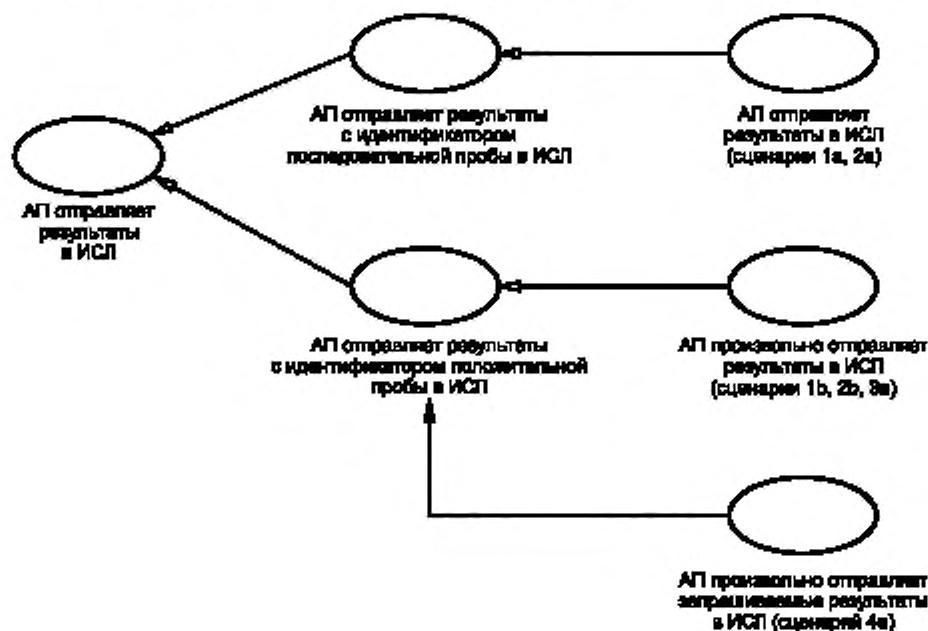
АП отправляет результаты с идентификатором последовательной пробы в ИСЛ

АП отправляет результаты в ИСЛ (сценарии 1а, 2а)

АП отправляет результаты в ИСЛ

АП отправляет результаты с идентификатором положительной пробы в ИСЛ

АП произвольно отправляет результаты в ИСЛ (сценарии 1b, 2b, 3а)

АП произвольно отправляет запрашиваемые результаты в ИСЛ (сценарий 4а)